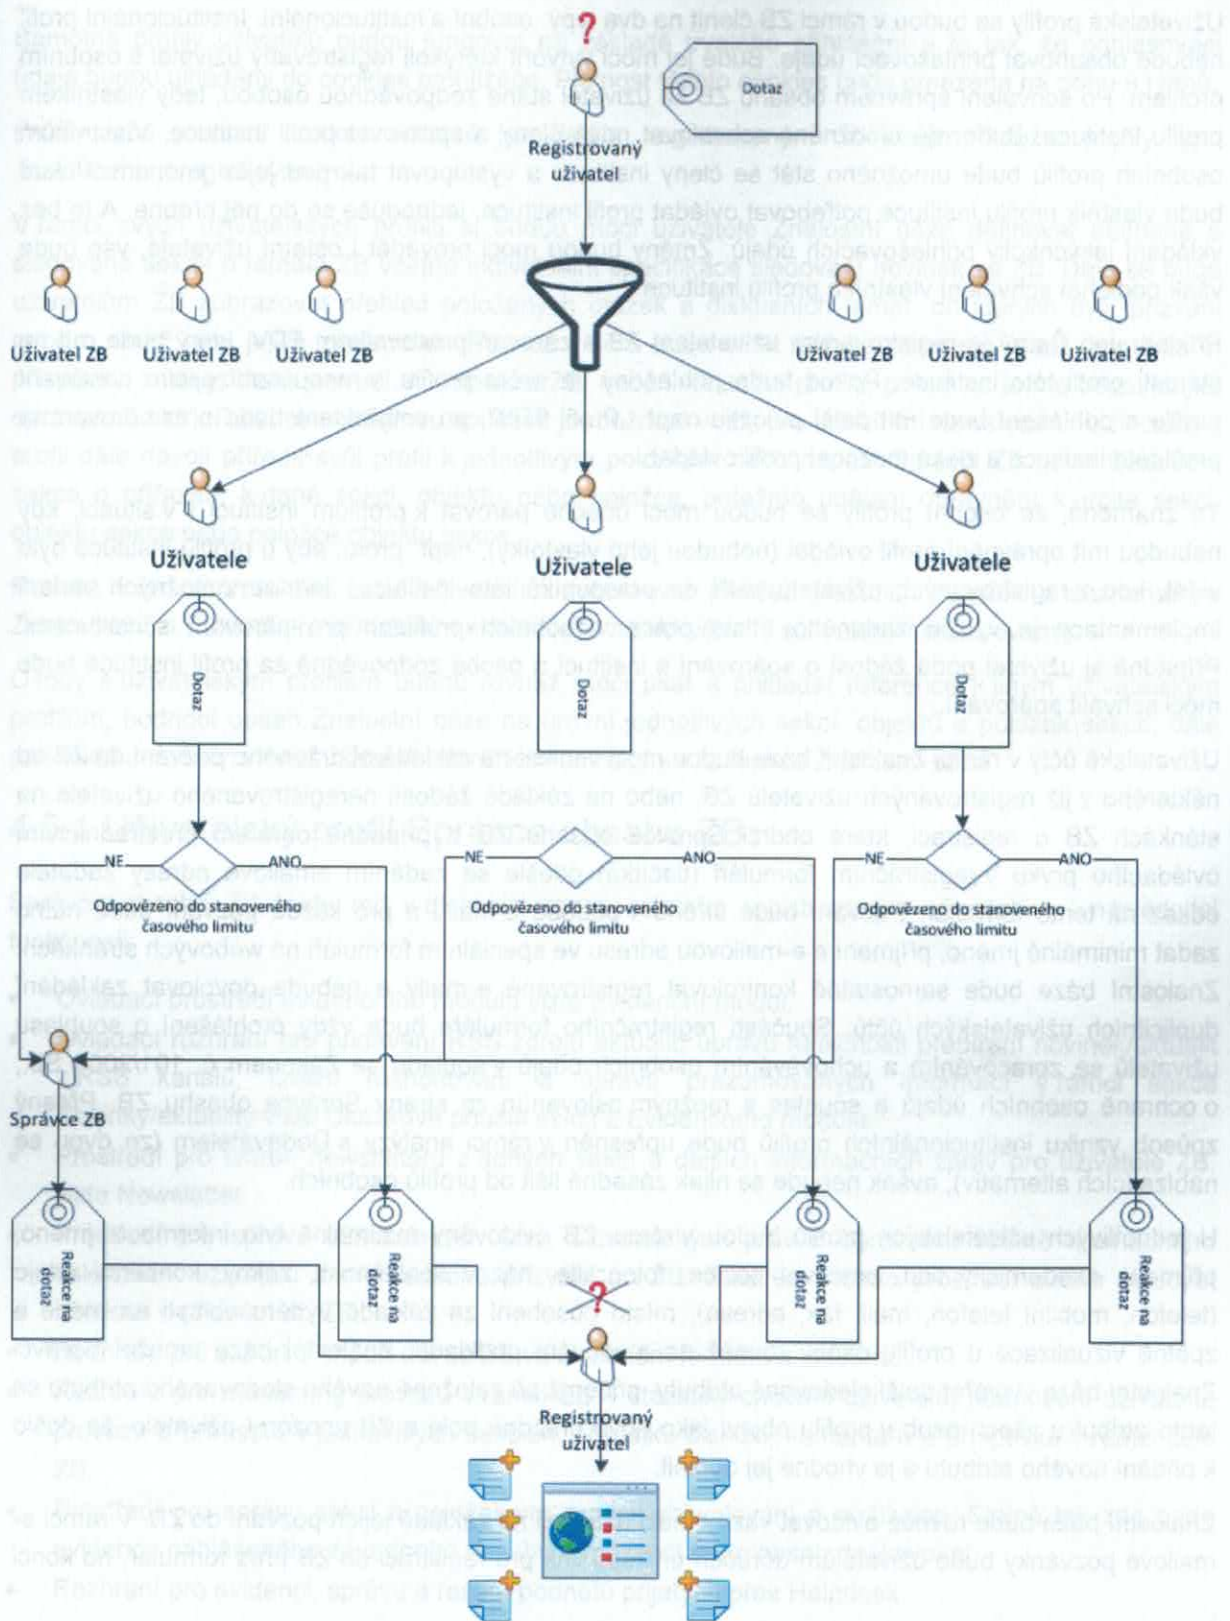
?

Dotaz

Registrovaný uživatel

Uživatel ZB Uživatel ZB Uživatel ZB

Uživatel ZB Uživatel ZB Uživatel ZB

Uživatele

Uživatele

Uživatele

Dotaz

Dotaz

Dotaz

NE

ANO

Odpovězeno do stanoveného časového limitu

NE

ANO

Odpovězeno do stanoveného časového limitu

NE

ANO

Odpovězeno do stanoveného časového limitu

Správce ZB

Reakce na dotaz

Reakce na dotaz

Reakce na dotaz

Reakce na dotaz

?

Registrovaný uživatel